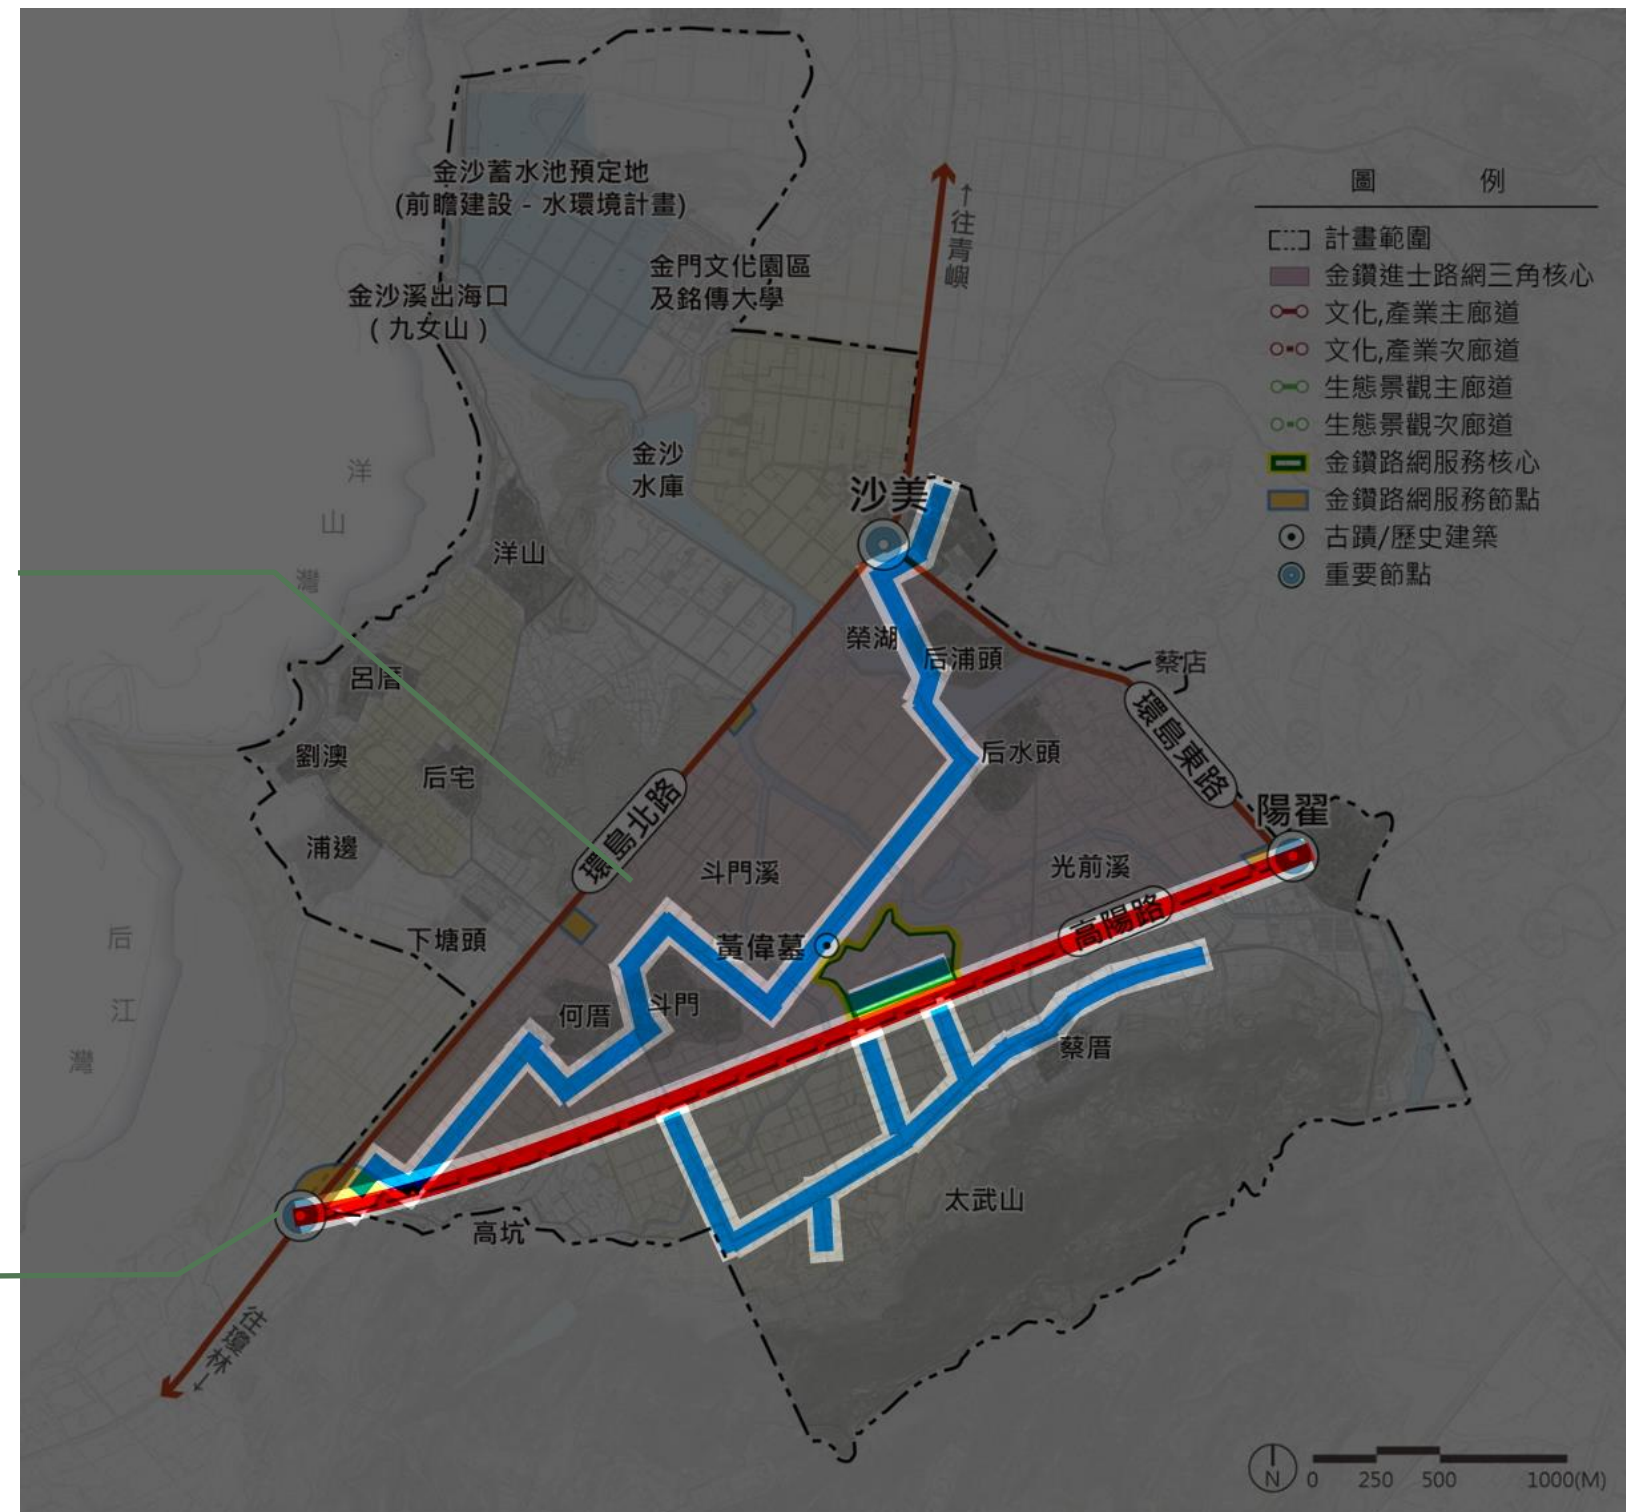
金沙蓄水池預定地
(前瞻建設 - 水環境計畫)

金門文化園區
及銘傳大學

金沙溪出海口
(九女山)

↑往青嶼

圖 例
計畫範圍
金鑽進士路網三角核心
文化,產業主廊道
文化,產業次廊道
生態景觀主廊道
生態景觀次廊道
金鑽路網服務核心
金鑽路網服務節點
古蹟/歷史建築
重要節點

金沙
水庫

洋
山
灣

洋山

沙美

榮湖
后浦頭
蔡店

呂厝

劉澳
后宅

后水頭

環島東路

環島北路

陽翟

浦邊

斗門溪

光前溪

下塘頭

黃偉墓

高陽路

后
江
灣

何厝
斗門

蔡厝

太武山

高坑

往瓊林↓

N 0 250 500 1000(M)